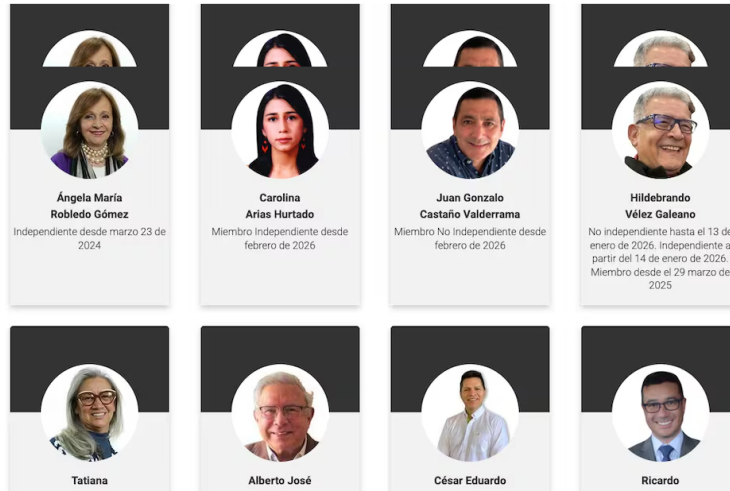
Ángela María Robledo Gómez
Independiente desde marzo 23 de 2024

Carolina Arias Hurtado
Miembro Independiente desde febrero de 2026

Juan Gonzalo Castaño Valderrama
Miembro No Independiente desde febrero de 2026

Hildebrando Vélez Galeano
No independiente hasta el 13 de enero de 2026. Independiente a partir del 14 de enero de 2026. Miembro desde el 29 marzo de 2025

Tatiana

Alberto José

César Eduardo

Ricardo